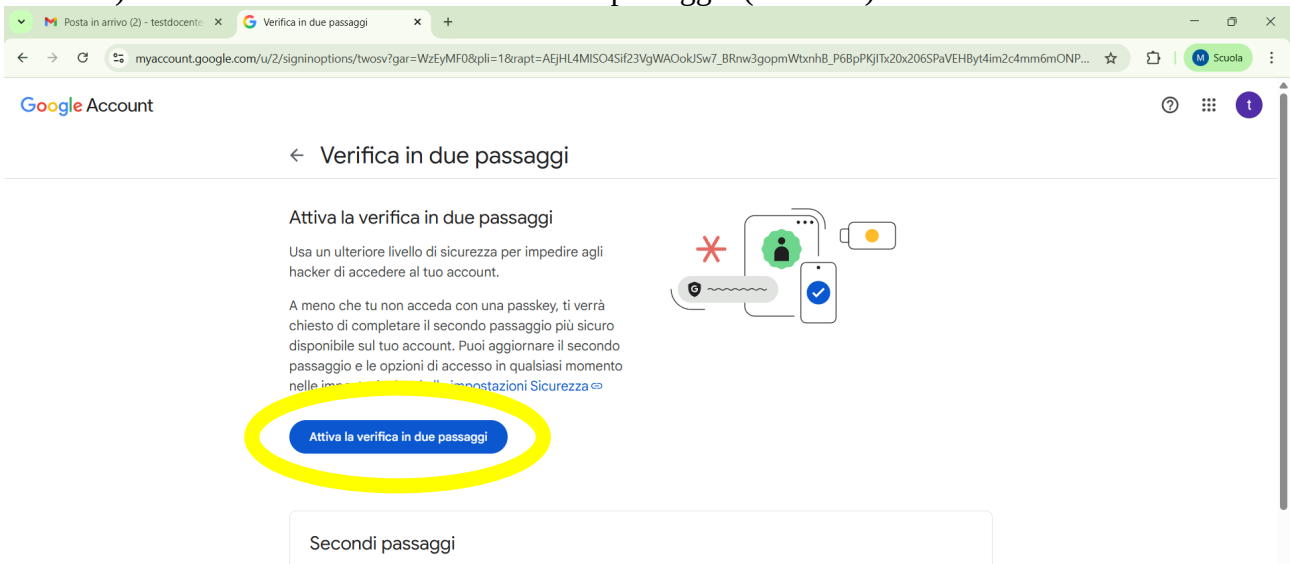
Posta in arrivo (2) - testdocente
Verifica in due passaggi

myaccount.google.com/u/2/signinoptions/twosv?gar=WzEyMF0&pli=1&rapt=AEjHL4MISO4Sif23VgWAOokJSw7_BRnw3gopmWtxnhB_P6BpPKjITx20x206SPaVEHByt4im2c4mm6mONP...

Scuola

Google Account

← Verifica in due passaggi

Attiva la verifica in due passaggi

Usa un ulteriore livello di sicurezza per impedire agli hacker di accedere al tuo account.

A meno che tu non acceda con una passkey, ti verrà chiesto di completare il secondo passaggio più sicuro disponibile sul tuo account. Puoi aggiornare il secondo passaggio e le opzioni di accesso in qualsiasi momento nelle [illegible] impostazioni Sicurezza

Attiva la verifica in due passaggi

Secondi passaggi